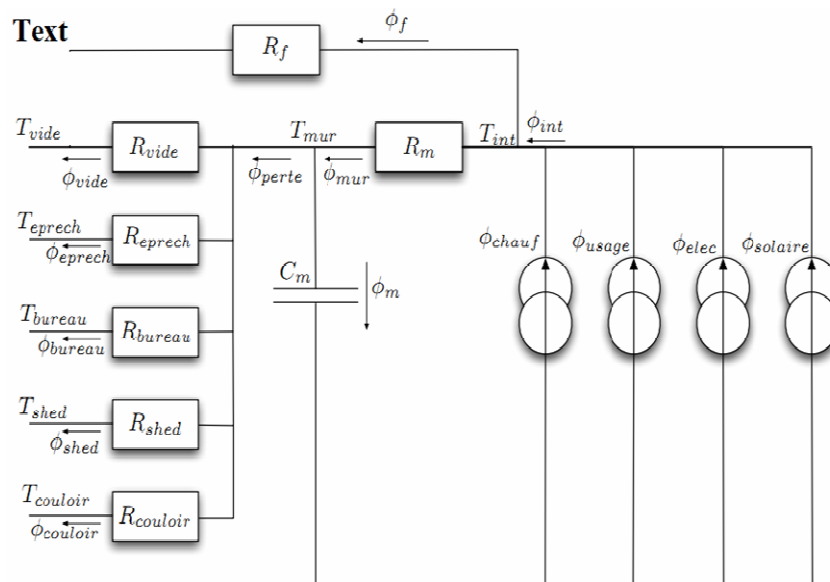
Text

$R_f$

$\phi_f$

$T_{vide}$

$R_{vide}$

$\phi_{vide}$

$T_{mur}$

$\phi_{perte}$

$\phi_{mur}$

$R_m$

$T_{int}$

$\phi_{int}$

$T_{eprech}$

$R_{eprech}$

$\phi_{eprech}$

$C_m$

$\phi_m$

$\phi_{chauf}$

$\phi_{usage}$

$\phi_{elec}$

$\phi_{solaire}$

$T_{bureau}$

$R_{bureau}$

$\phi_{bureau}$

$T_{shed}$

$R_{shed}$

$\phi_{shed}$

$T_{couloir}$

$R_{couloir}$

$\phi_{couloir}$